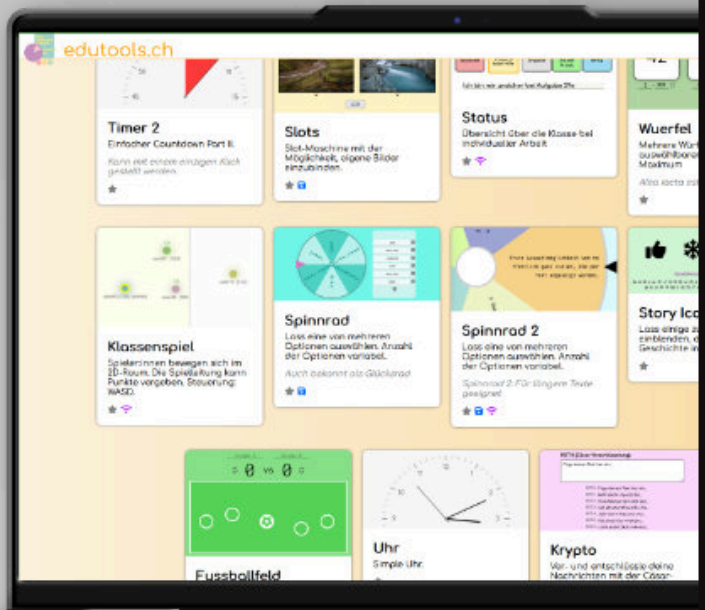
edutools.ch

Timer 2
Einfacher Countdown Part II.
Kann mit einem einzigen Klick gestellt werden.

Slots
Slot-Maschine mit der Möglichkeit, eigene Bilder einzubinden.

Status
Übersicht über die Klasse bei individueller Arbeit

Wuerfel
Mehrere Würfel auswählbar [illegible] Maximum
Alea iacta est

Klassenspiel
Spielerinnen bewegen sich im 2D-Raum. Die Spielleitung kann Punkte vergeben. Steuerung: WASD.

Spinnrad
Lose eine von mehreren Optionen auswählen. Anzahl der Optionen variabel.
Auch bekannt als Glücksrad

Spinnrad 2
Lose eine von mehreren Optionen auswählen. Anzahl der Optionen variabel.
Spinnrad 2: Für längere Texte geeignet

Story Ico
Lass einige zu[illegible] einblenden, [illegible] Geschichte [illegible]

0 vs 0

Fussballfeld

Uhr
Simple Uhr.

Krypto
Ver- und entschlüssle deine Nachrichten mit der Cäsar-